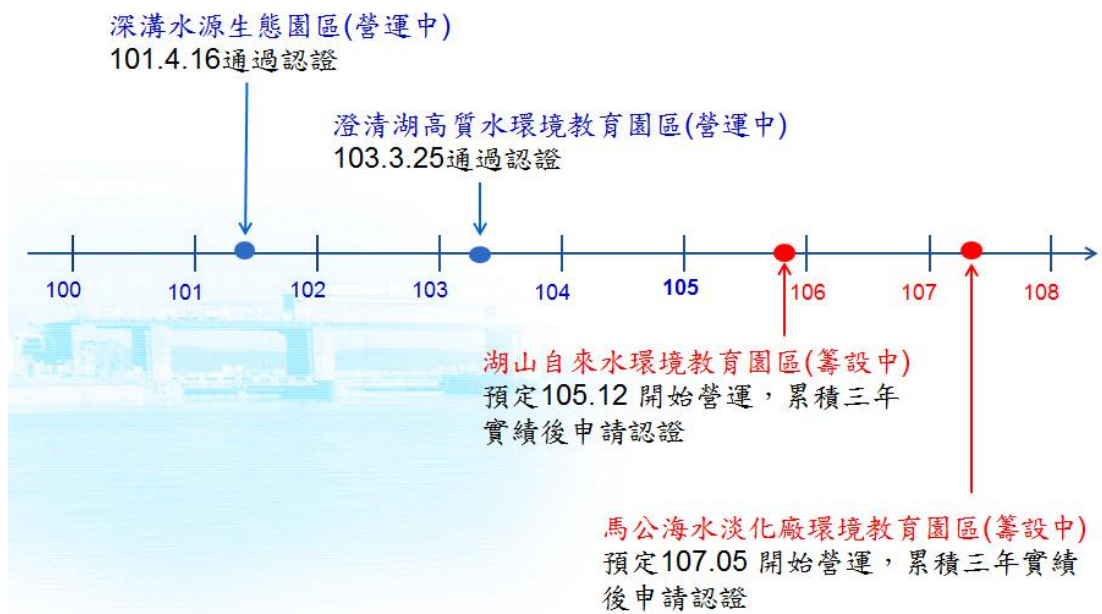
深溝水源生態園區(營運中)
101.4.16通過認證

澄清湖高質水環境教育園區(營運中)
103.3.25通過認證

100
101
102
103
104
105
106
107
108

湖山自來水環境教育園區(籌設中)
預定105.12 開始營運，累積三年實績後申請認證

馬公海水淡化廠環境教育園區(籌設中)
預定107.05 開始營運，累積三年實績後申請認證